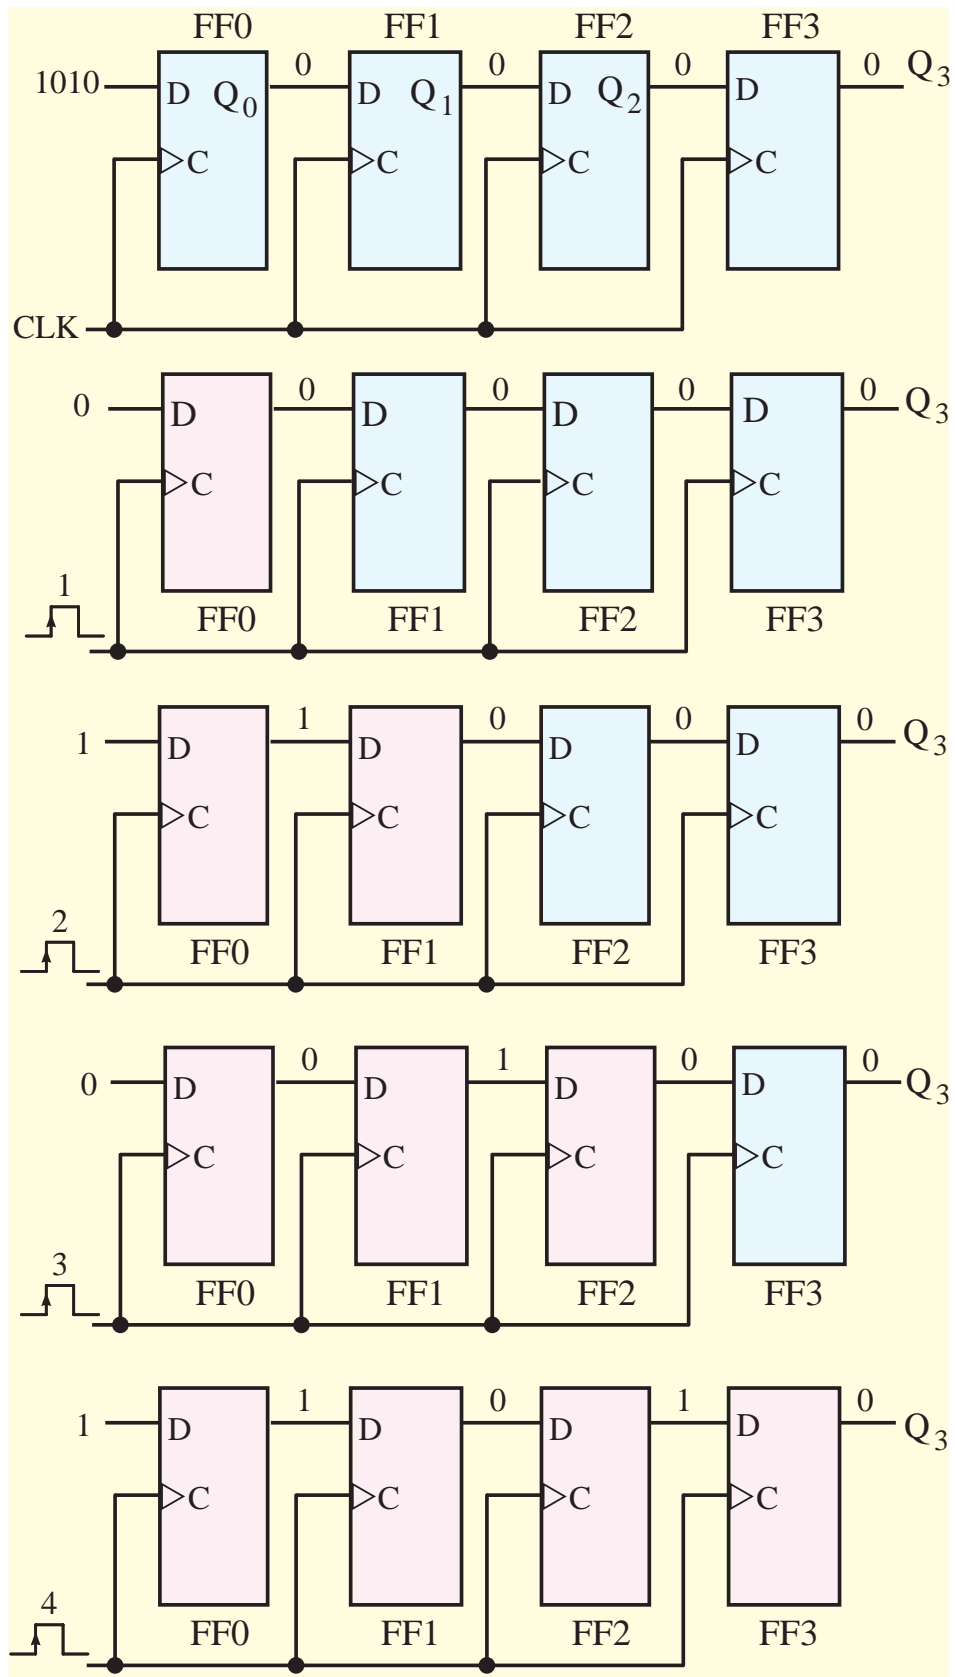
FF0 FF1 FF2 FF3

1010 D $Q_0$ 0 D $Q_1$ 0 D $Q_2$ 0 D 0 $Q_3$

C C C C

CLK

0 D 0 D 0 D 0 D 0 $Q_3$

C C C C

1

FF0 FF1 FF2 FF3

1 D 1 D 0 D 0 D 0 $Q_3$

C C C C

2

FF0 FF1 FF2 FF3

0 D 0 D 1 D 0 D 0 $Q_3$

C C C C

3

FF0 FF1 FF2 FF3

1 D 1 D 0 D 1 D 0 $Q_3$

C C C C

4

FF0 FF1 FF2 FF3